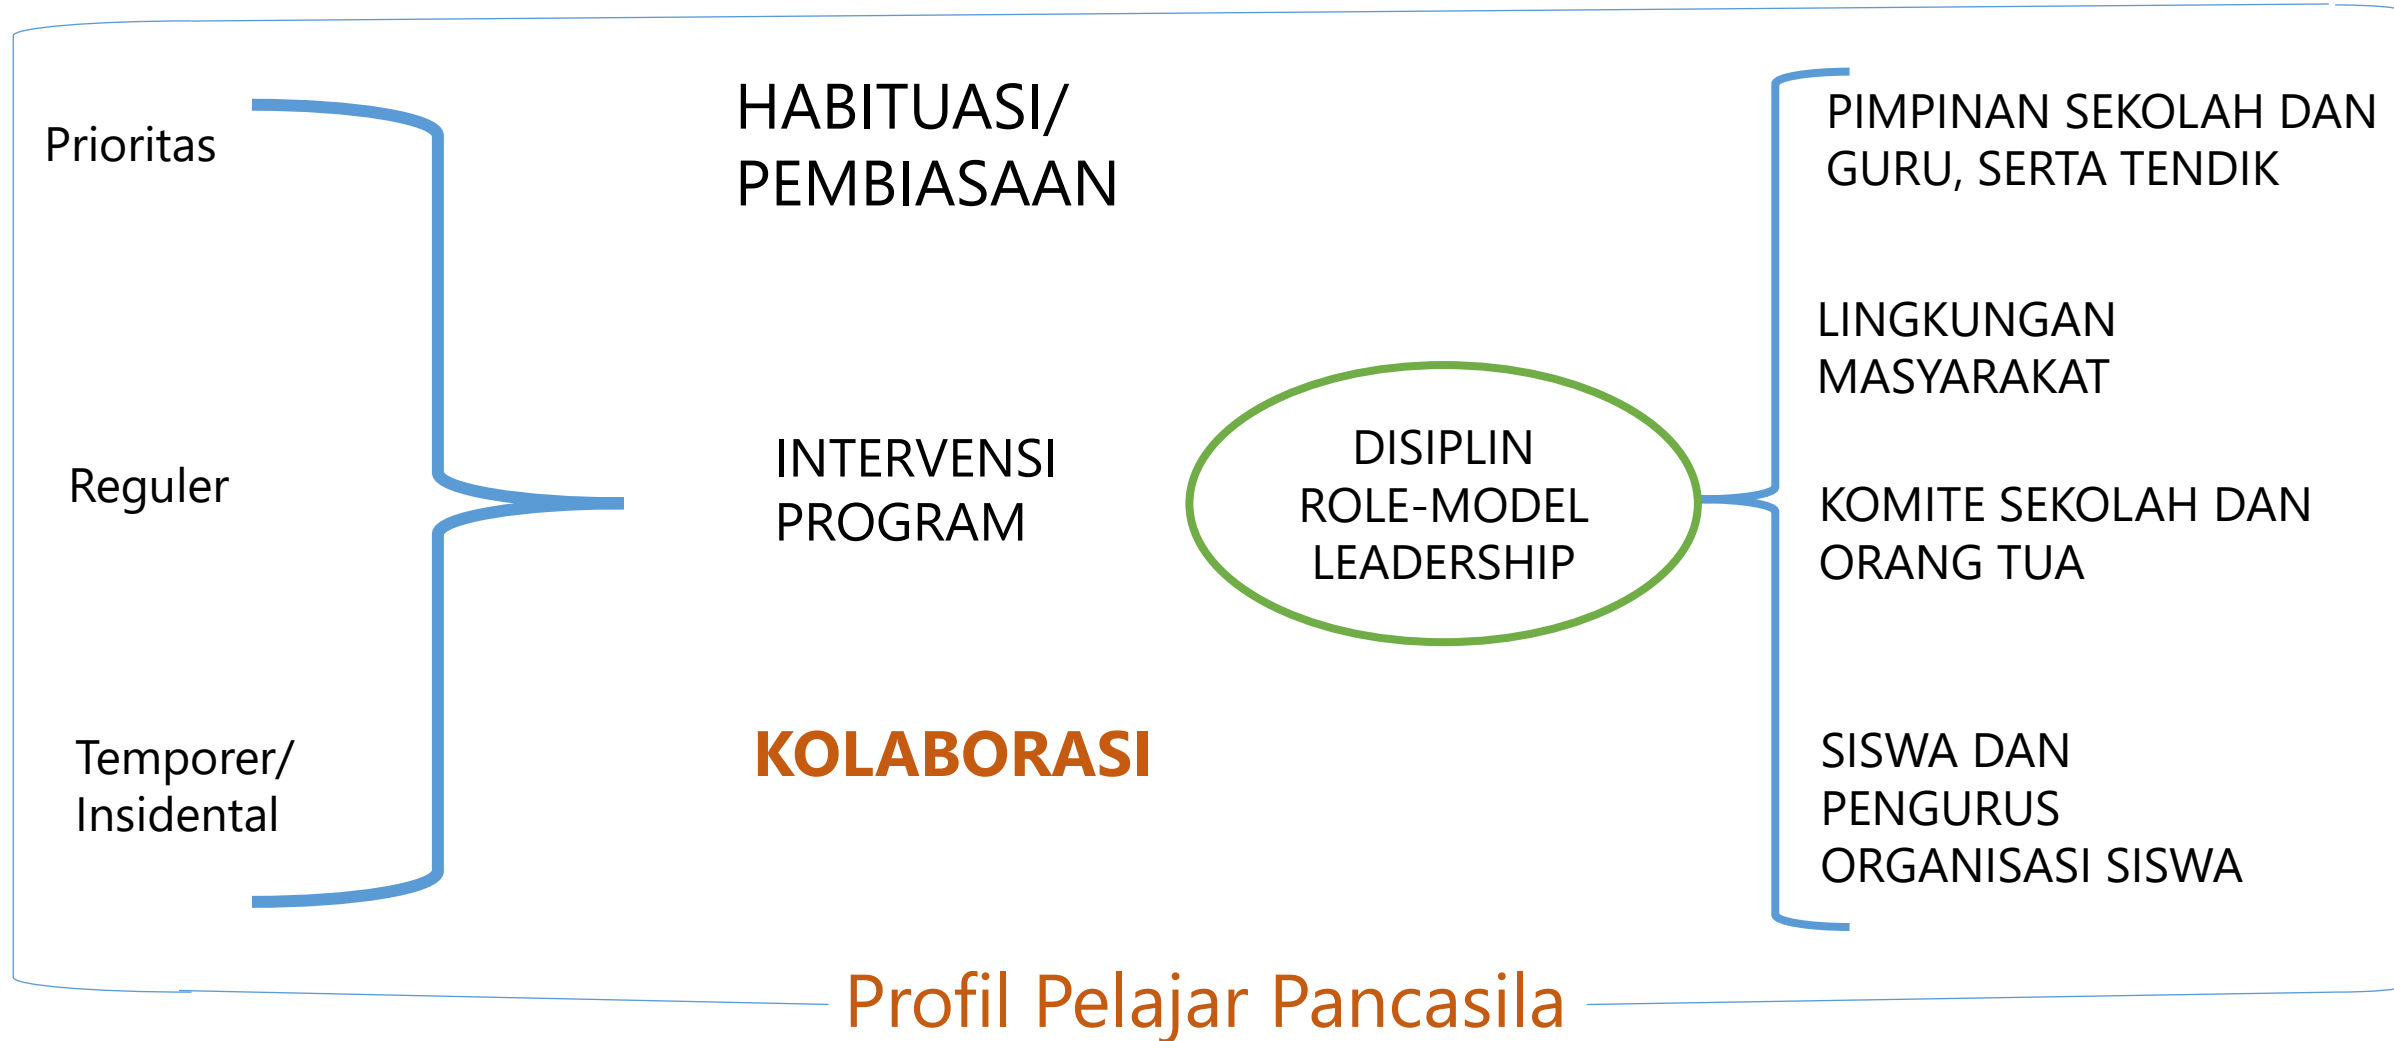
Prioritas

Reguler

Temporer/
Insidental

HABITUASI/
PEMBIASAAN

INTERVENSI
PROGRAM

KOLABORASI

DISIPLIN
ROLE-MODEL
LEADERSHIP

PIMPINAN SEKOLAH DAN GURU, SERTA TENDIK

LINGKUNGAN MASYARAKAT

KOMITE SEKOLAH DAN ORANG TUA

SISWA DAN PENGURUS ORGANISASI SISWA

Profil Pelajar Pancasila